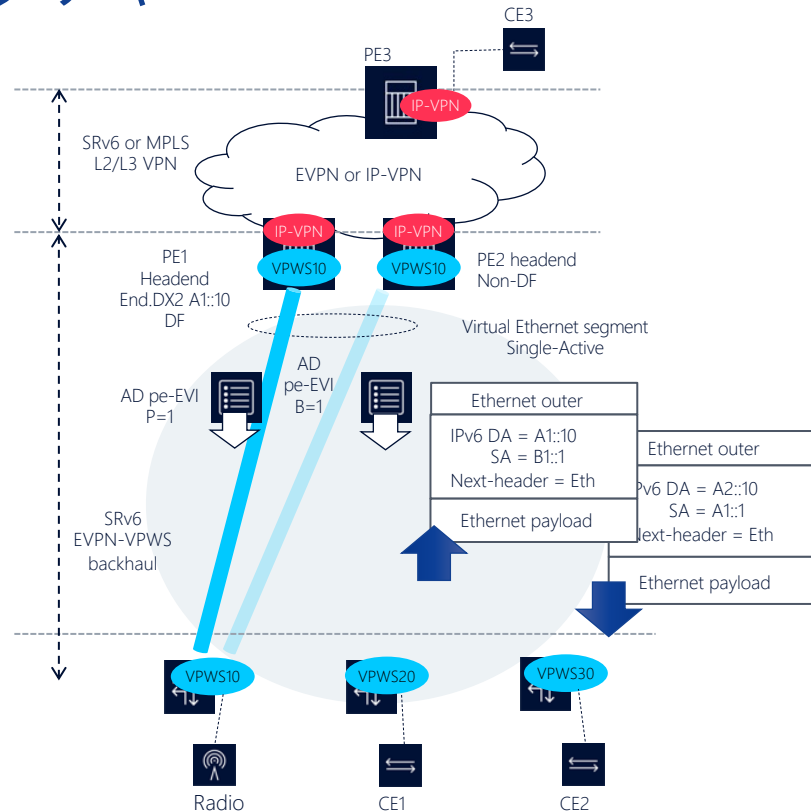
CE3

PE3

IP-VPN

SRv6 or MPLS L2/L3 VPN

EVPN or IP-VPN

IP-VPN

IP-VPN

PE1 Headend End.DX2 A1::10 DF

VPWS10

VPWS10

PE2 headend Non-DF

Virtual Ethernet segment Single-Active

AD pe-EVI B=1

AD pe-EVI P=1

Ethernet outer

IPv6 DA = A1::10
SA = B1::1
Next-header = Eth

Ethernet payload

Ethernet outer

Pv6 DA = A2::10
SA = A1::1
Next-header = Eth

Ethernet payload

SRv6 EVPN-VPWS backhaul

VPWS10

VPWS20

VPWS30

Radio

CE1

CE2